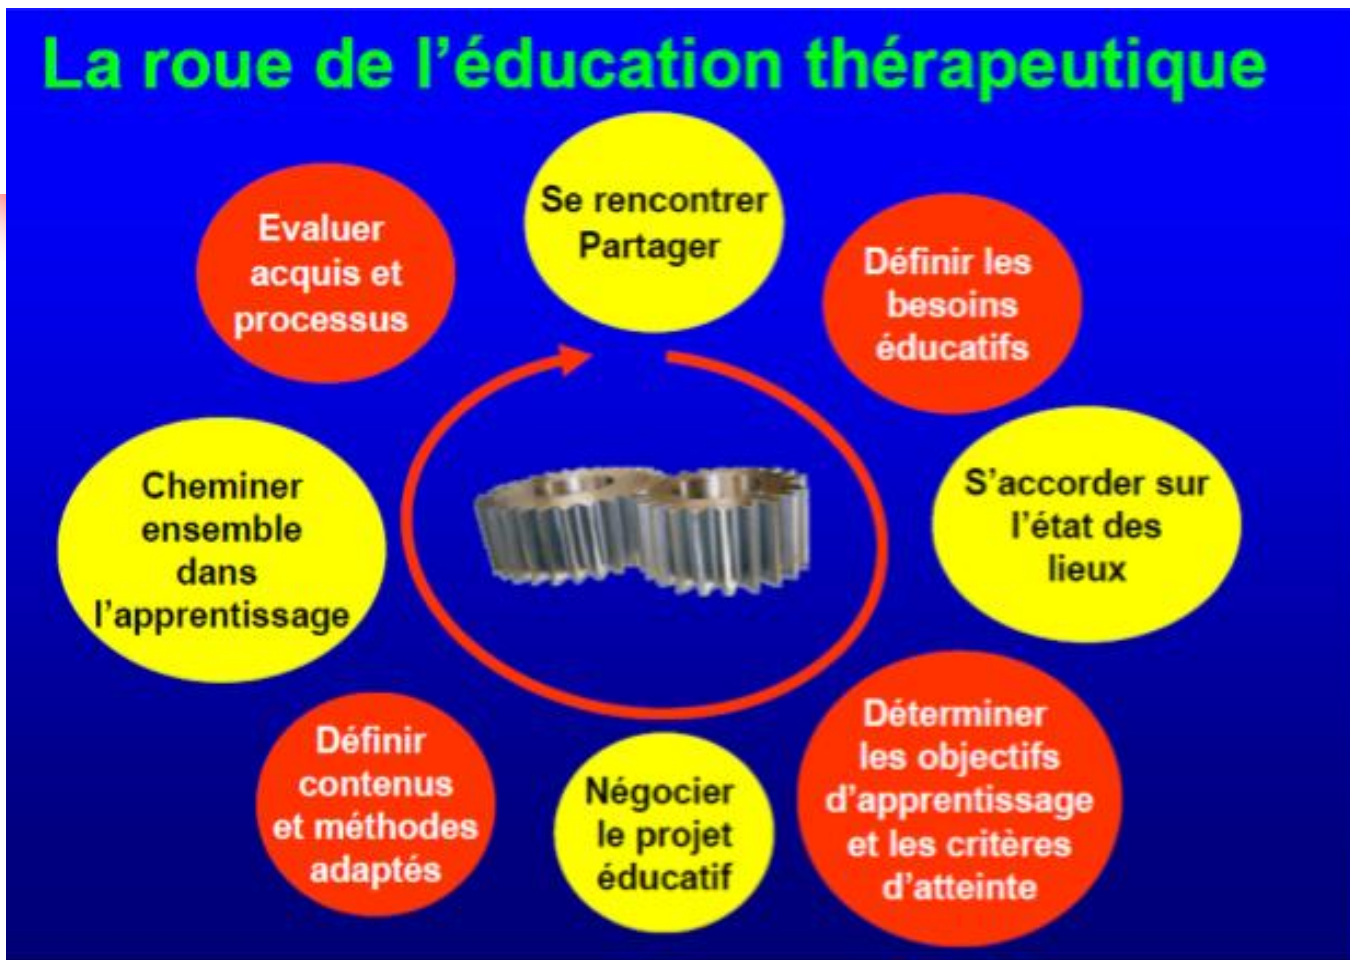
La roue de l'éducation thérapeutique

Se rencontrer Partager

Définir les besoins éducatifs

S'accorder sur l'état des lieux

Déterminer les objectifs d'apprentissage et les critères d'atteinte

Négocier le projet éducatif

Définir contenus et méthodes adaptés

Cheminer ensemble dans l'apprentissage

Evaluer acquis et processus